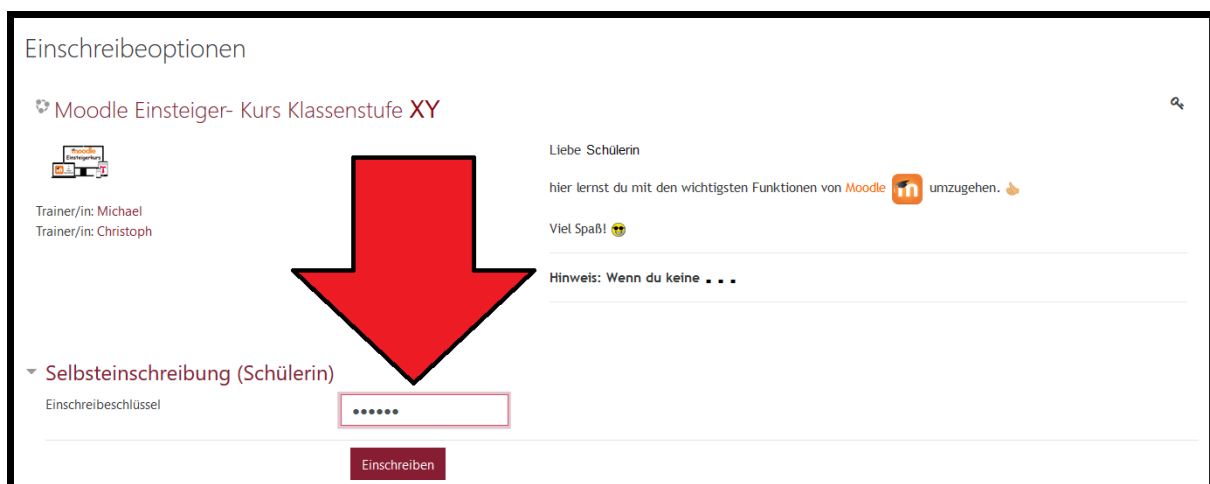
Einschreibeoptionen

Moodle Einsteiger- Kurs Klassenstufe XY

moodle Einsteigerkurs

Trainer/in: Michael
Trainer/in: Christoph

Liebe Schülerin

hier lernst du mit den wichtigsten Funktionen von Moodle umzugehen.

Viel Spaß!

Hinweis: Wenn du keine . . .

Selbsteinschreibung (Schülerin)

Einschreibeschlüssel ••••••

Einschreiben